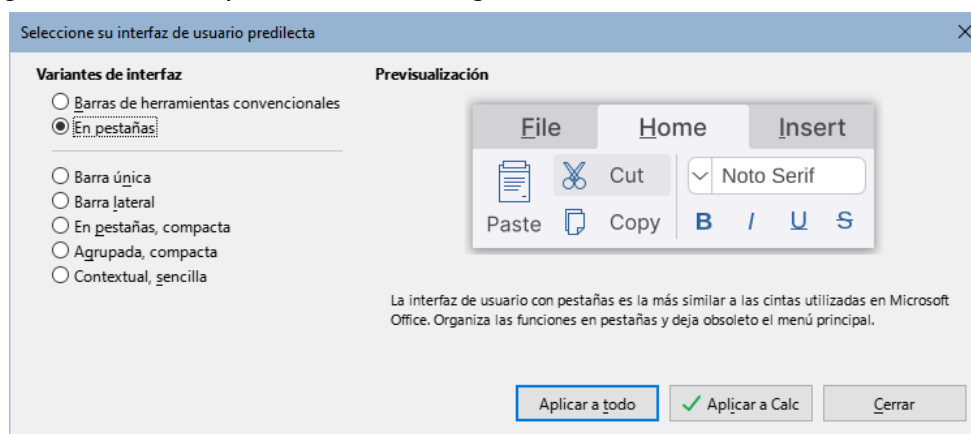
Seleccione su interfaz de usuario predilecta

Variantes de interfaz

Barras de herramientas convencionales

En pestañas

Barra única

Barra lateral

En pestañas, compacta

Agrupada, compacta

Contextual, sencilla

Previsualización

File | Home | Insert

Cut

Noto Serif

Paste

Copy

B I U S

La interfaz de usuario con pestañas es la más similar a las cintas utilizadas en Microsoft Office. Organiza las funciones en pestañas y deja obsoleto el menú principal.

Aplicar a todo

Aplicar a Calc

Cerrar